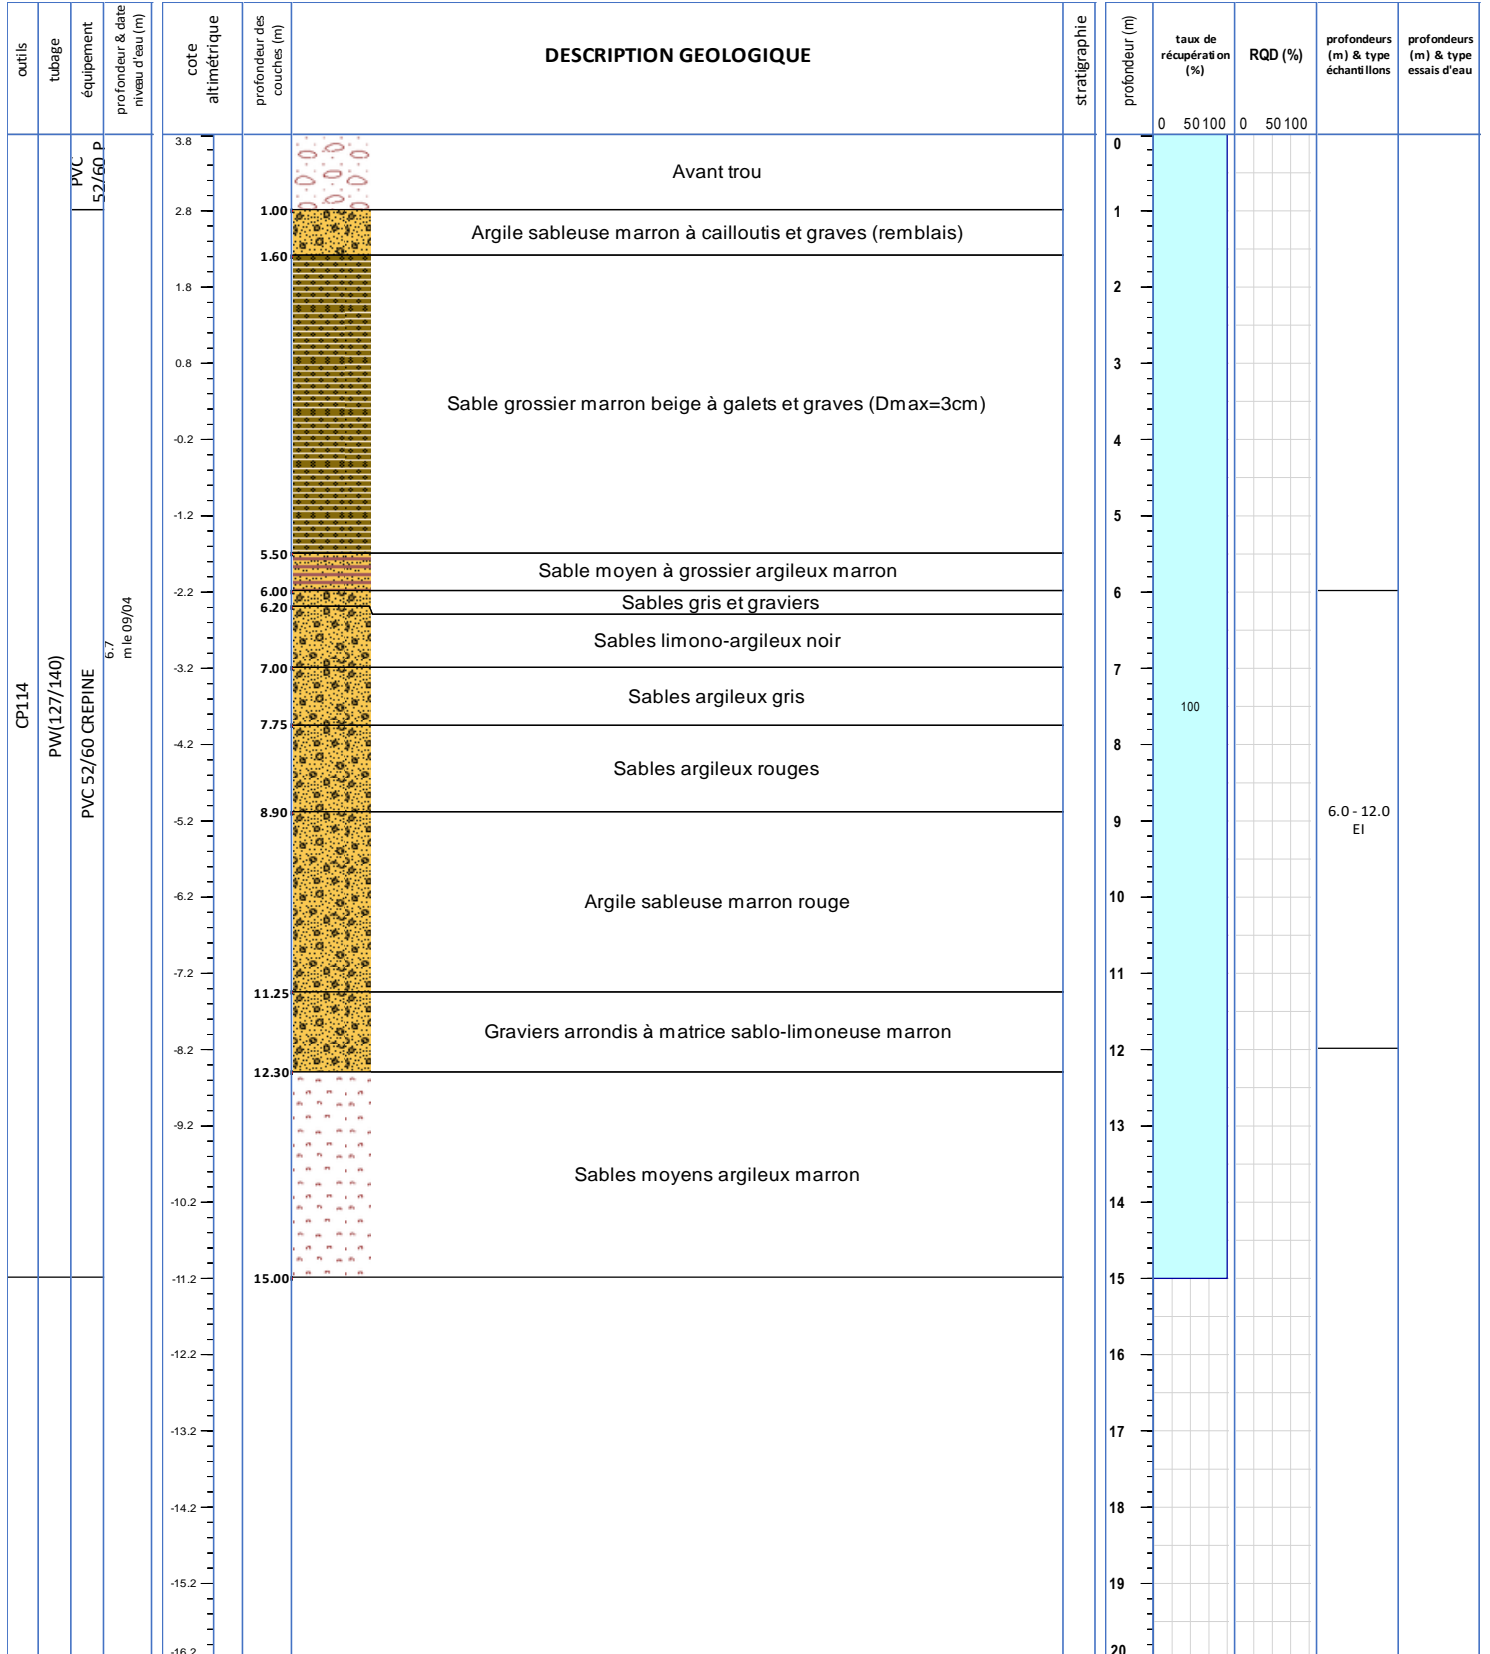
| outils | tubage | équipement | profondeur & date niveau d'eau (m) | cote altimétrique | profondeur des couches (m) | DESCRIPTION GEOLOGIQUE | stratigraphie | profondeur (m) | taux de récupération (%) | RQD (%) | profondeurs (m) & type échantillons | profondeurs (m) & type essais d'eau |
|---|---|---|---|---|---|---|---|---|---|---|---|---|

0 50 100 | 0 50 100

CP114
PW(127/140)
PVC 52/60 P
PVC 52/60 CREPINE
6.7 m le 09/04

3.8, 2.8, 1.8, 0.8, -0.2, -1.2, -2.2, -3.2, -4.2, -5.2, -6.2, -7.2, -8.2, -9.2, -10.2, -11.2, -12.2, -13.2, -14.2, -15.2, -16.2

Avant trou
1.00
Argile sableuse marron à cailloutis et graves (remblais)
1.60
Sable grossier marron beige à galets et graves (Dmax=3cm)
5.50
Sable moyen à grossier argileux marron
6.00
Sables gris et graviers
6.20
Sables limono-argileux noir
7.00
Sables argileux gris
7.75
Sables argileux rouges
8.90
Argile sableuse marron rouge
11.25
Graviers arrondis à matrice sablo-limoneuse marron
12.30
Sables moyens argileux marron
15.00

0, 1, 2, 3, 4, 5, 6, 7, 8, 9, 10, 11, 12, 13, 14, 15, 16, 17, 18, 19, 20

100

6.0 - 12.0
EI